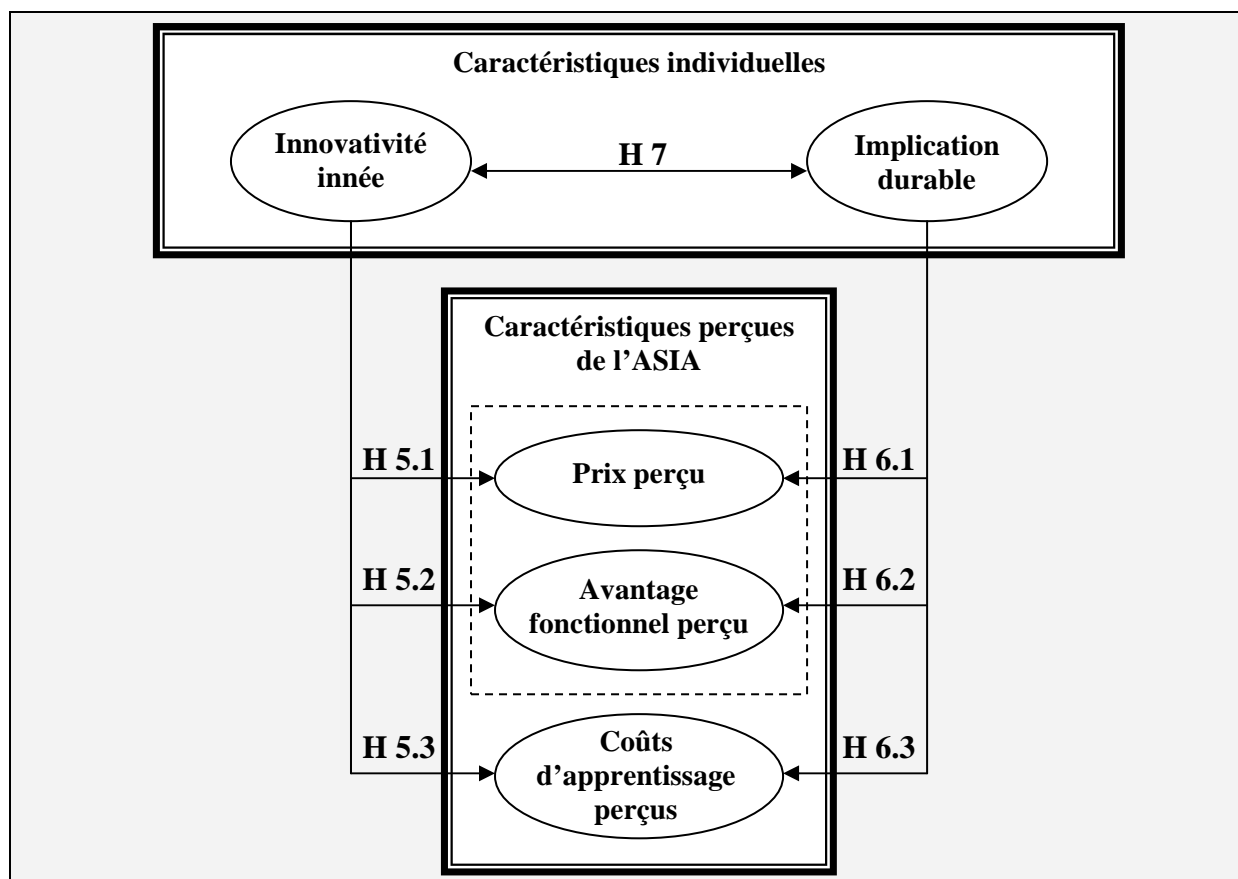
Caractéristiques individuelles

Innovativité innée

H 7

Implication durable

Caractéristiques perçues de l'ASIA

H 5.1

Prix perçu

H 6.1

H 5.2

Avantage fonctionnel perçu

H 6.2

H 5.3

Coûts d'apprentissage perçus

H 6.3